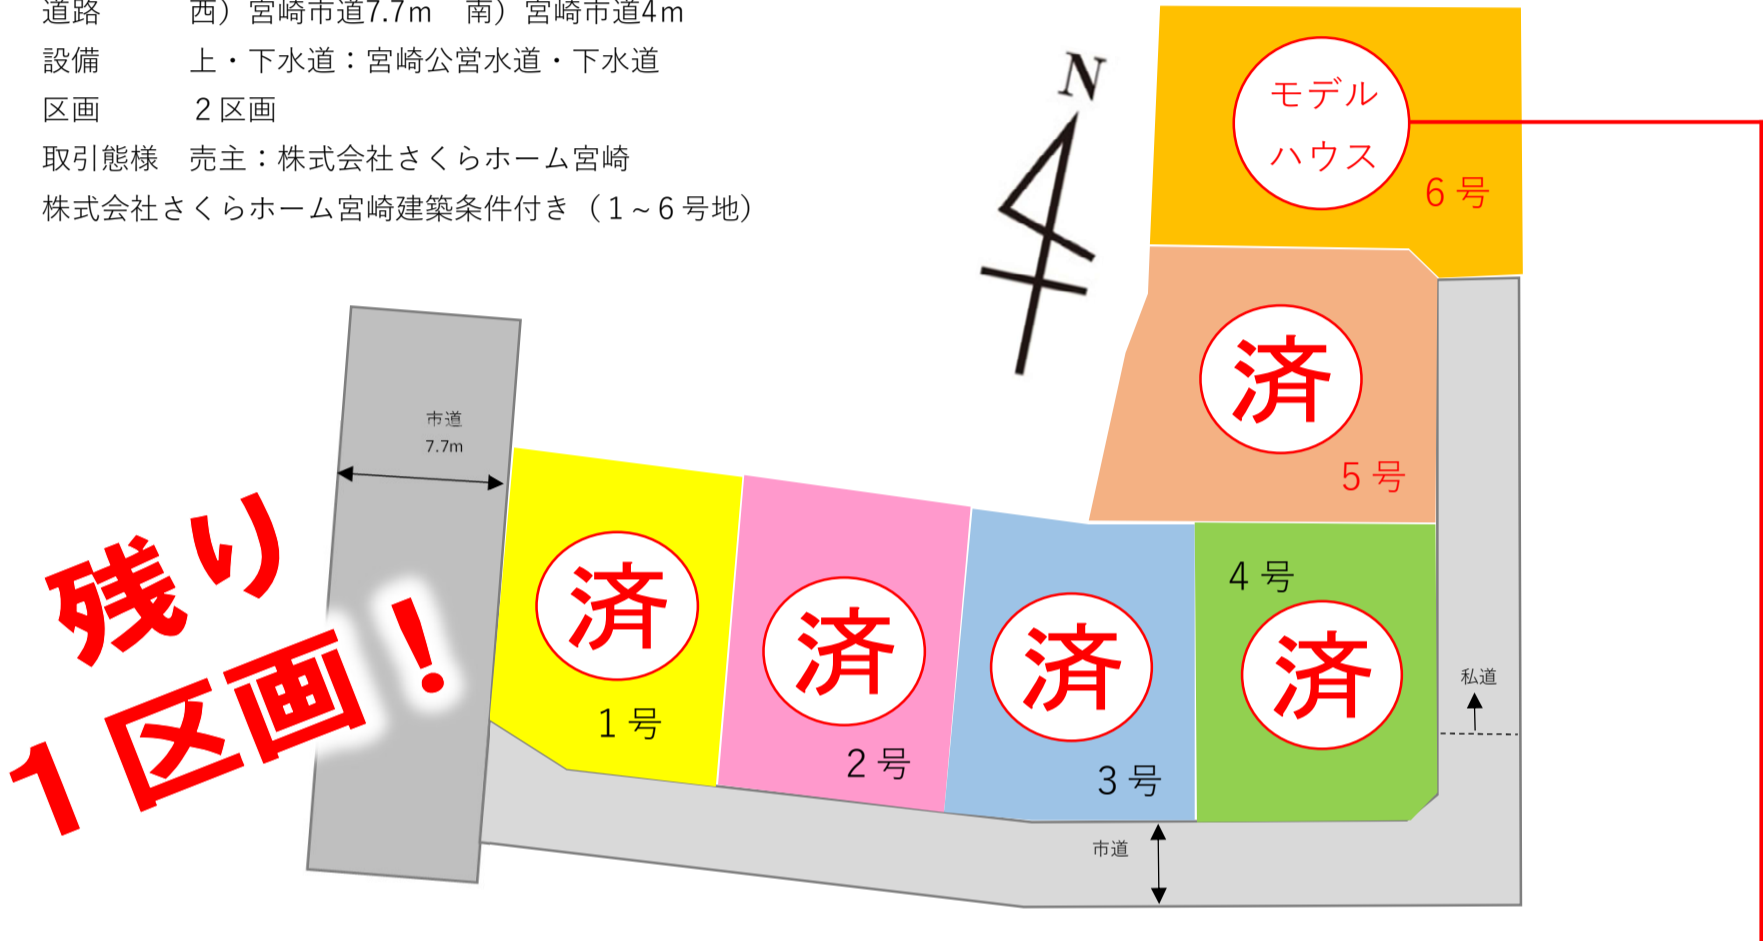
道路　　　西）宮崎市道7.7m　南）宮崎市道4m
設備　　　上・下水道：宮崎公営水道・下水道
区画　　　２区画
取引態様　売主：株式会社さくらホーム宮崎
株式会社さくらホーム宮崎建築条件付き（1～6号地）

N

モデルハウス
6号

済
5号

市道
7.7m

残り
１区画！

済
1号

済
2号

済
3号

4号
済

私道

市道